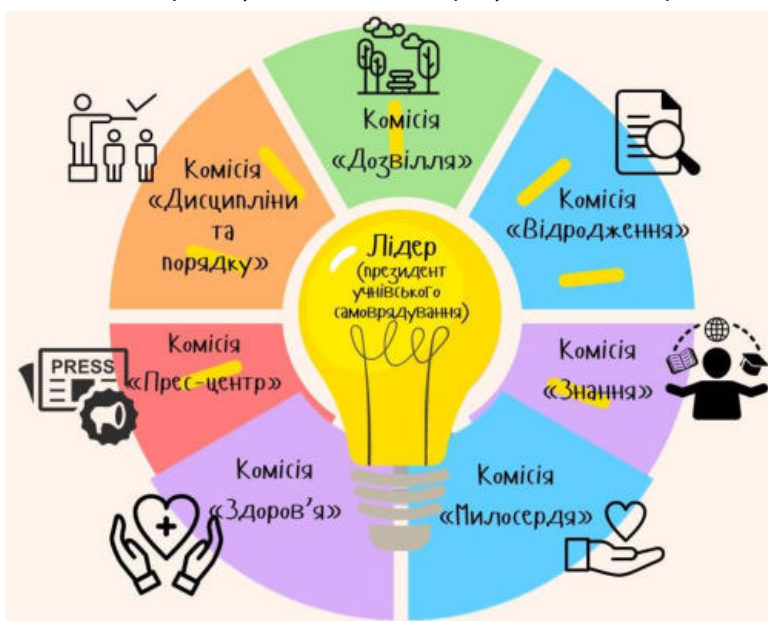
Комісія «Дозвілля»

Комісія «Відродження»

Комісія «Знання»

Комісія «Милосердя»

Комісія «Здоров'я»

PRESS

Комісія «Прес-центр»

Комісія «Дисципліни та порядку»

Лідер (президент учнівського самоврядування)